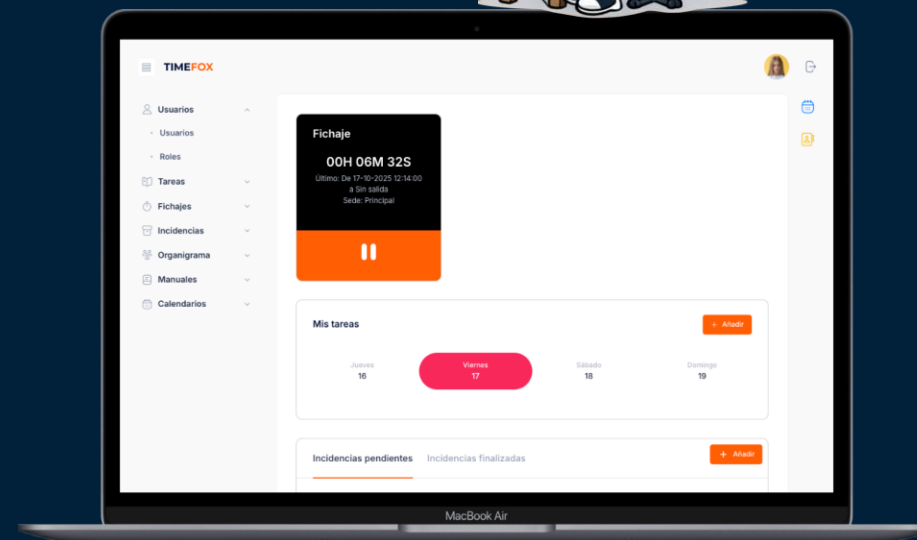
TIMEFOX

Usuarios
Usuarios
Roles
Tareas
Fichajes
Incidencias
Organigrama
Manuales
Calendarios

Fichaje
00H 06M 32S
Último: De 17-10-2025 12:14:00 a Sin salida
Sede: Principal

Mis tareas
+ Añadir
Jueves 16
Viernes 17
Sábado 18
Domingo 19

Incidencias pendientes
Incidencias finalizadas
+ Añadir

MacBook Air